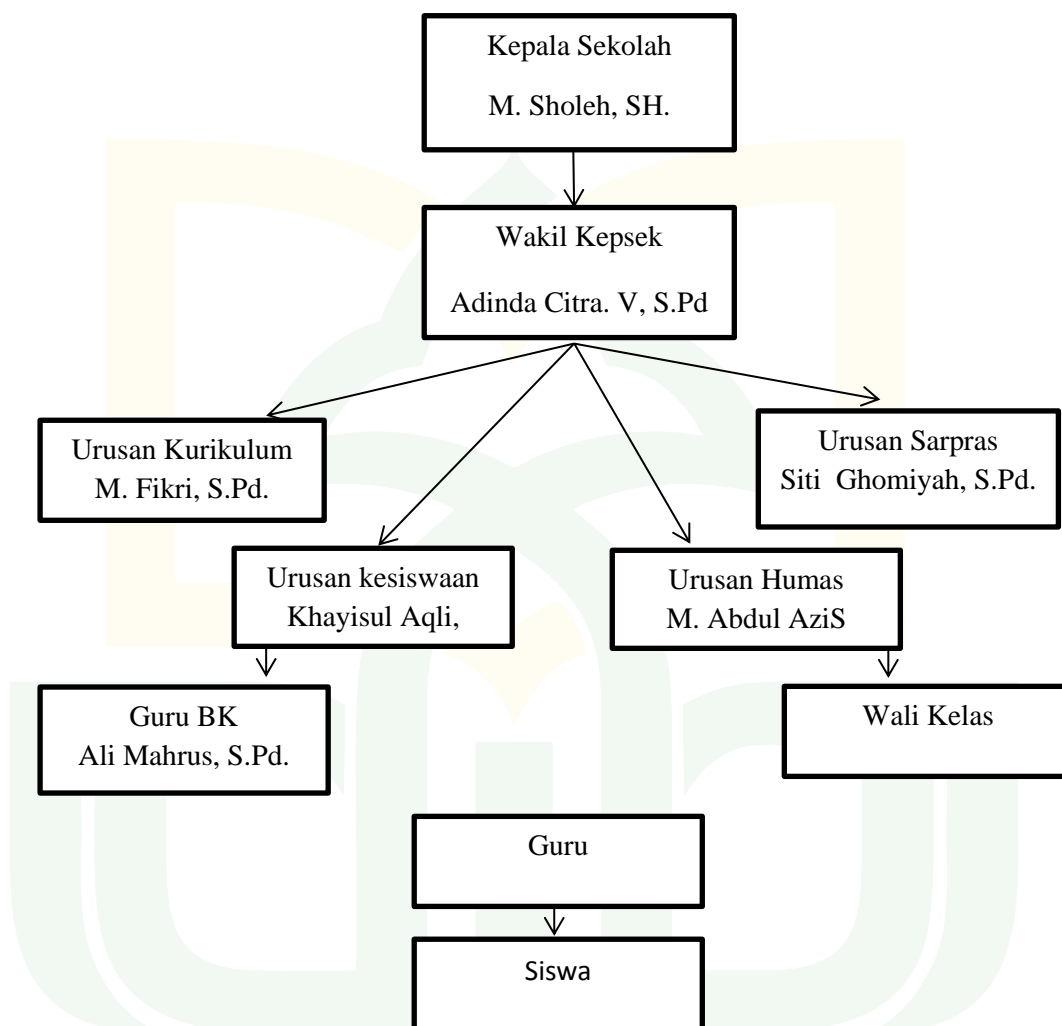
Kepala Sekolah

M. Sholeh, SH.

Wakil Kepsek

Adinda Citra. V, S.Pd

Urusan Kurikulum
M. Fikri, S.Pd.

Urusan Sarpras
Siti Ghomiyah, S.Pd.

Urusan kesiswaan
Khayisul Aqli,

Urusan Humas
M. Abdul AziS

Guru BK
Ali Mahrus, S.Pd.

Wali Kelas

Guru

Siswa